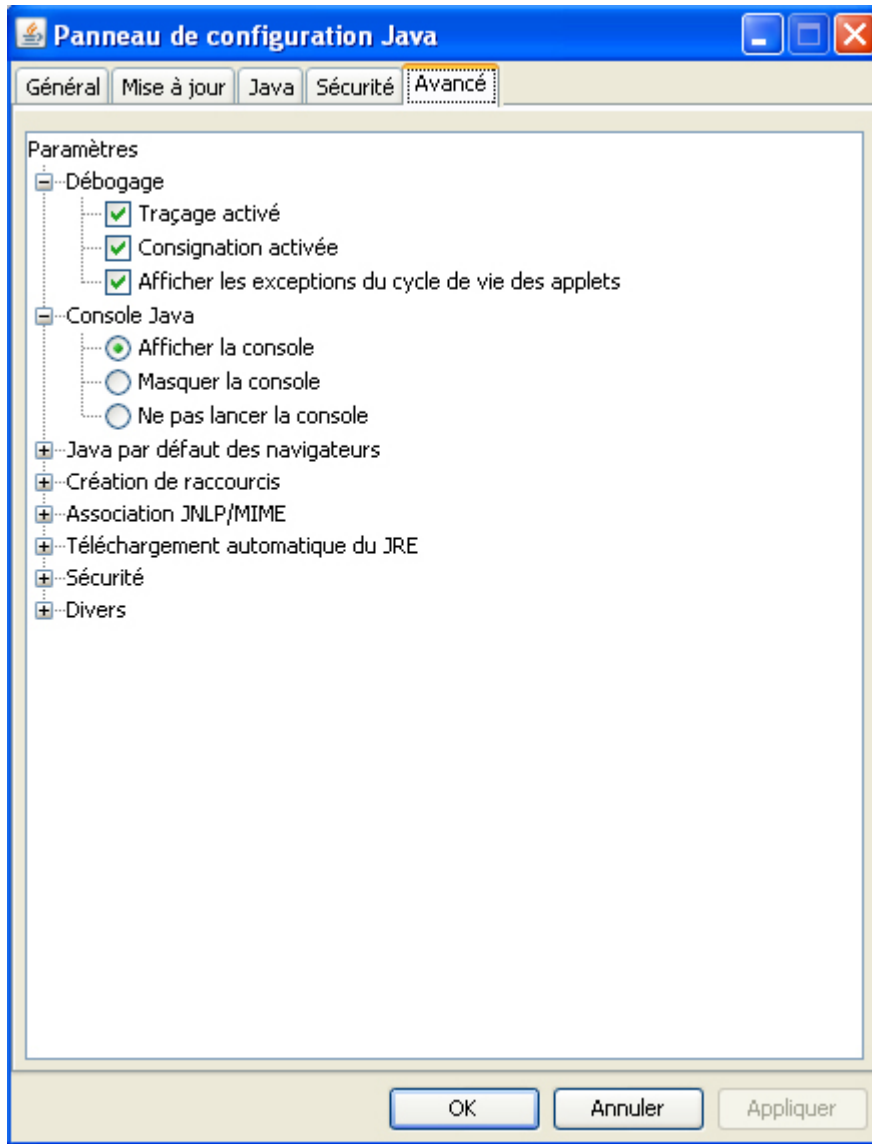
Panneau de configuration Java

Général | Mise à jour | Java | Sécurité | Avancé

Paramètres
Débogage
Traçage activé
Consignation activée
Afficher les exceptions du cycle de vie des applets
Console Java
Afficher la console
Masquer la console
Ne pas lancer la console
Java par défaut des navigateurs
Création de raccourcis
Association JNLP/MIME
Téléchargement automatique du JRE
Sécurité
Divers

OK | Annuler | Appliquer